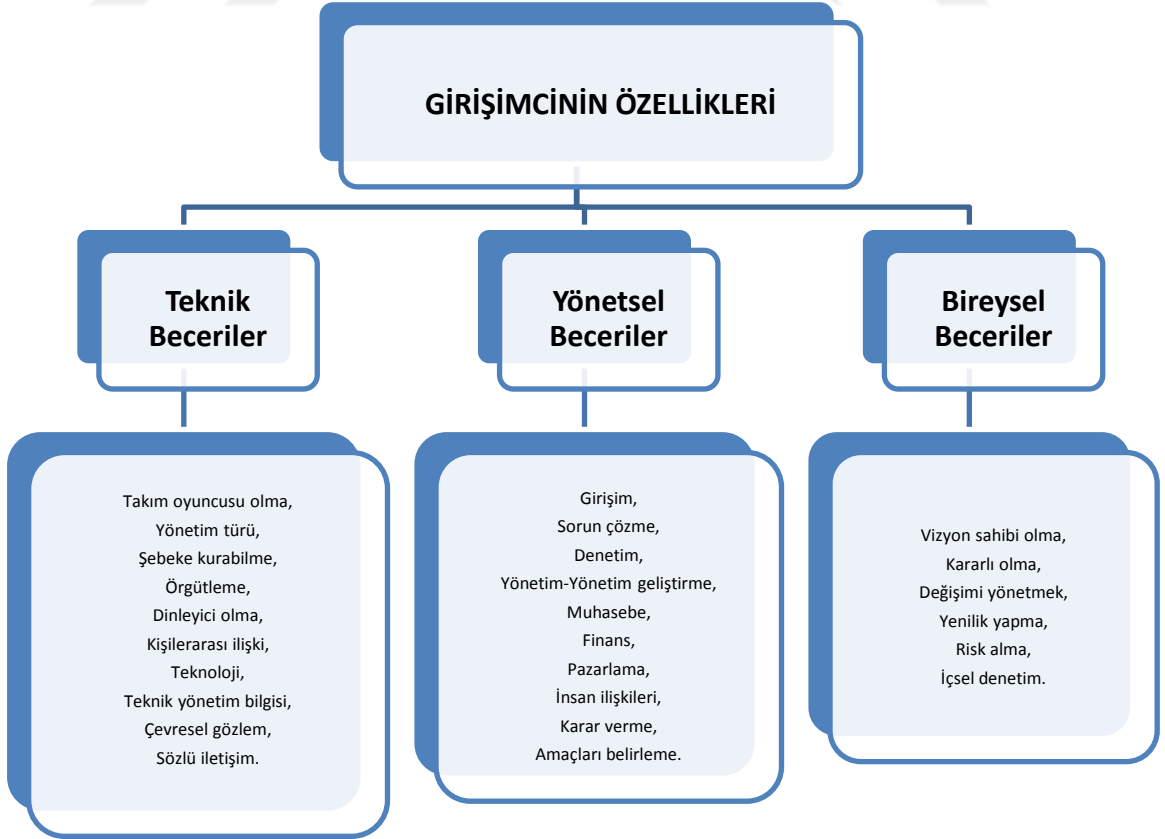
GİRİŞİMCİNİN ÖZELLİKLERİ

Teknik Beceriler

Yönetsel Beceriler

Bireysel Beceriler

Takım oyuncusu olma,
Yönetim türü,
Şebeke kurabilme,
Örgütleme,
Dinleyici olma,
Kişilerarası ilişki,
Teknoloji,
Teknik yönetim bilgisi,
Çevresel gözlem,
Sözlü iletişim.

Girişim,
Sorun çözme,
Denetim,
Yönetim-Yönetim geliştirme,
Muhasebe,
Finans,
Pazarlama,
İnsan ilişkileri,
Karar verme,
Amaçları belirleme.

Vizyon sahibi olma,
Kararlı olma,
Değişimi yönetmek,
Yenilik yapma,
Risk alma,
İçsel denetim.